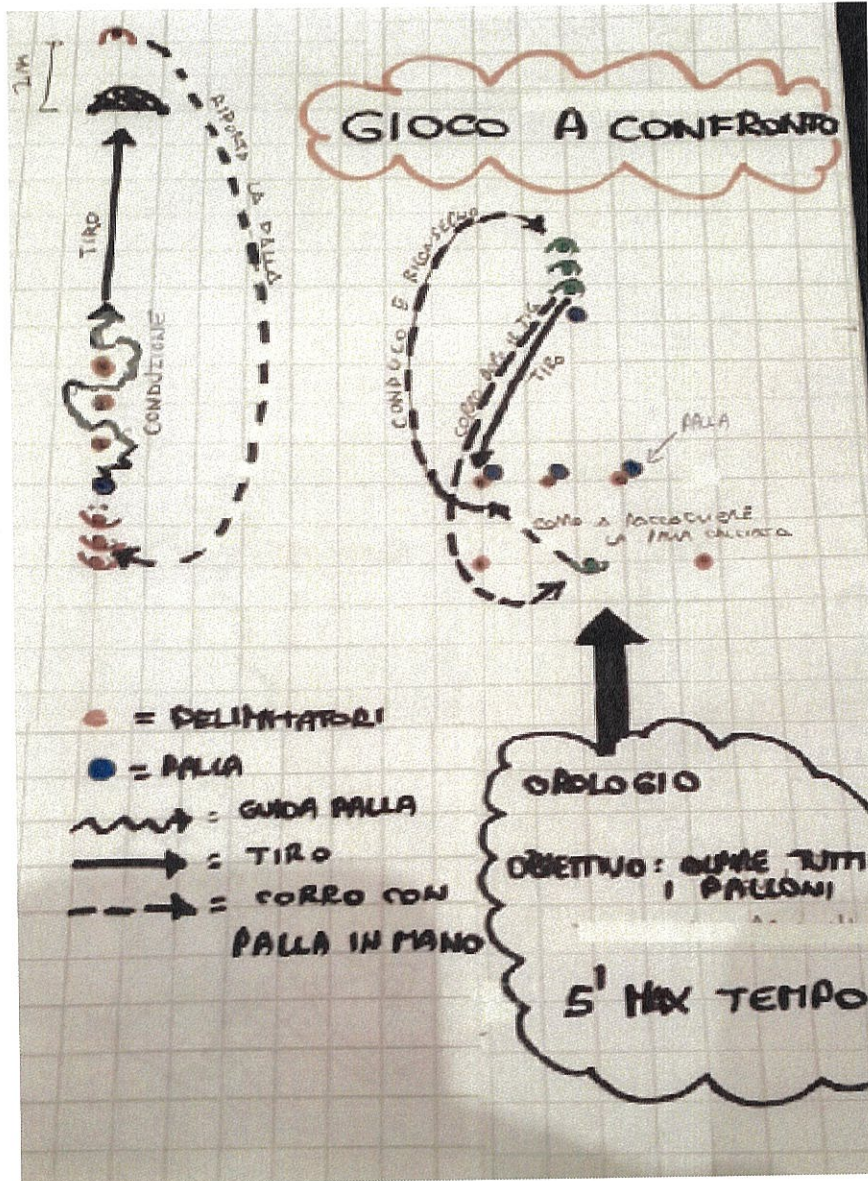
GIOCO A CONFRONTO

2m

TIRO

RIPORTO LA PALLA

CONDUZIONE

CONDUCO E RICONSEGNO

CORRO AL PALETTO

TIRO

PALLA

CORRO A RACCOGLIERE LA PALLA CALCIATA

● = DELIMITATORI
● = PALLA
= GUIDA PALLA
= TIRO
= CORRO CON PALLA IN MANO

OROLOGIO

OBIETTIVO: QUARE TUTTI I PALLONI

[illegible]

5' MAX TEMPO